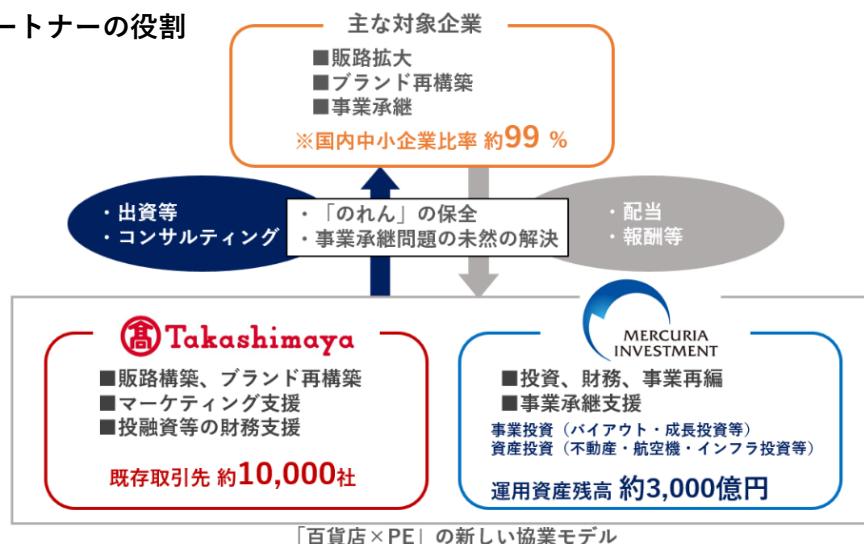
ートナーの役割

主な対象企業
■販路拡大
■ブランド再構築
■事業承継
※国内中小企業比率 約99 %

・出資等
・コンサルティング

・「のれん」の保全
・事業承継問題の未然の解決

・配当
・報酬等

Takashimaya
■販路構築、ブランド再構築
■マーケティング支援
■投融資等の財務支援
既存取引先 約10,000社

MERCURIA INVESTMENT
■投資、財務、事業再編
■事業承継支援
事業投資（バイアウト・成長投資等）
資産投資（不動産・航空機・インフラ投資等）
運用資産残高 約3,000億円

「百貨店×PE」の新しい協業モデル